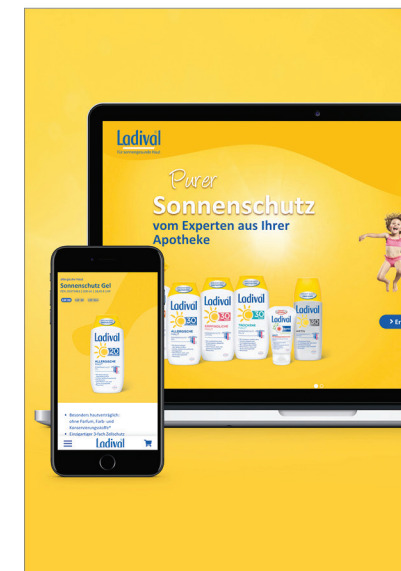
Ladival

Purer
Sonnenschutz
vom Experten aus Ihrer
Apotheke

Ladival
30
ALLERGISCHE HAUT

Ladival
30
EMPFINDLICHE HAUT

Ladival
30
TROCKENE HAUT

Ladival

Ladival
50+
AKUT

> Er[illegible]

Sonnenschutz Gel

Ladival
30
ALLERGISCHE HAUT

Besonders hautverträglich: ohne Parfum, Farb- und Konservierungsstoffe
Einzigartiger 3-fach-Zellschutz

Ladival